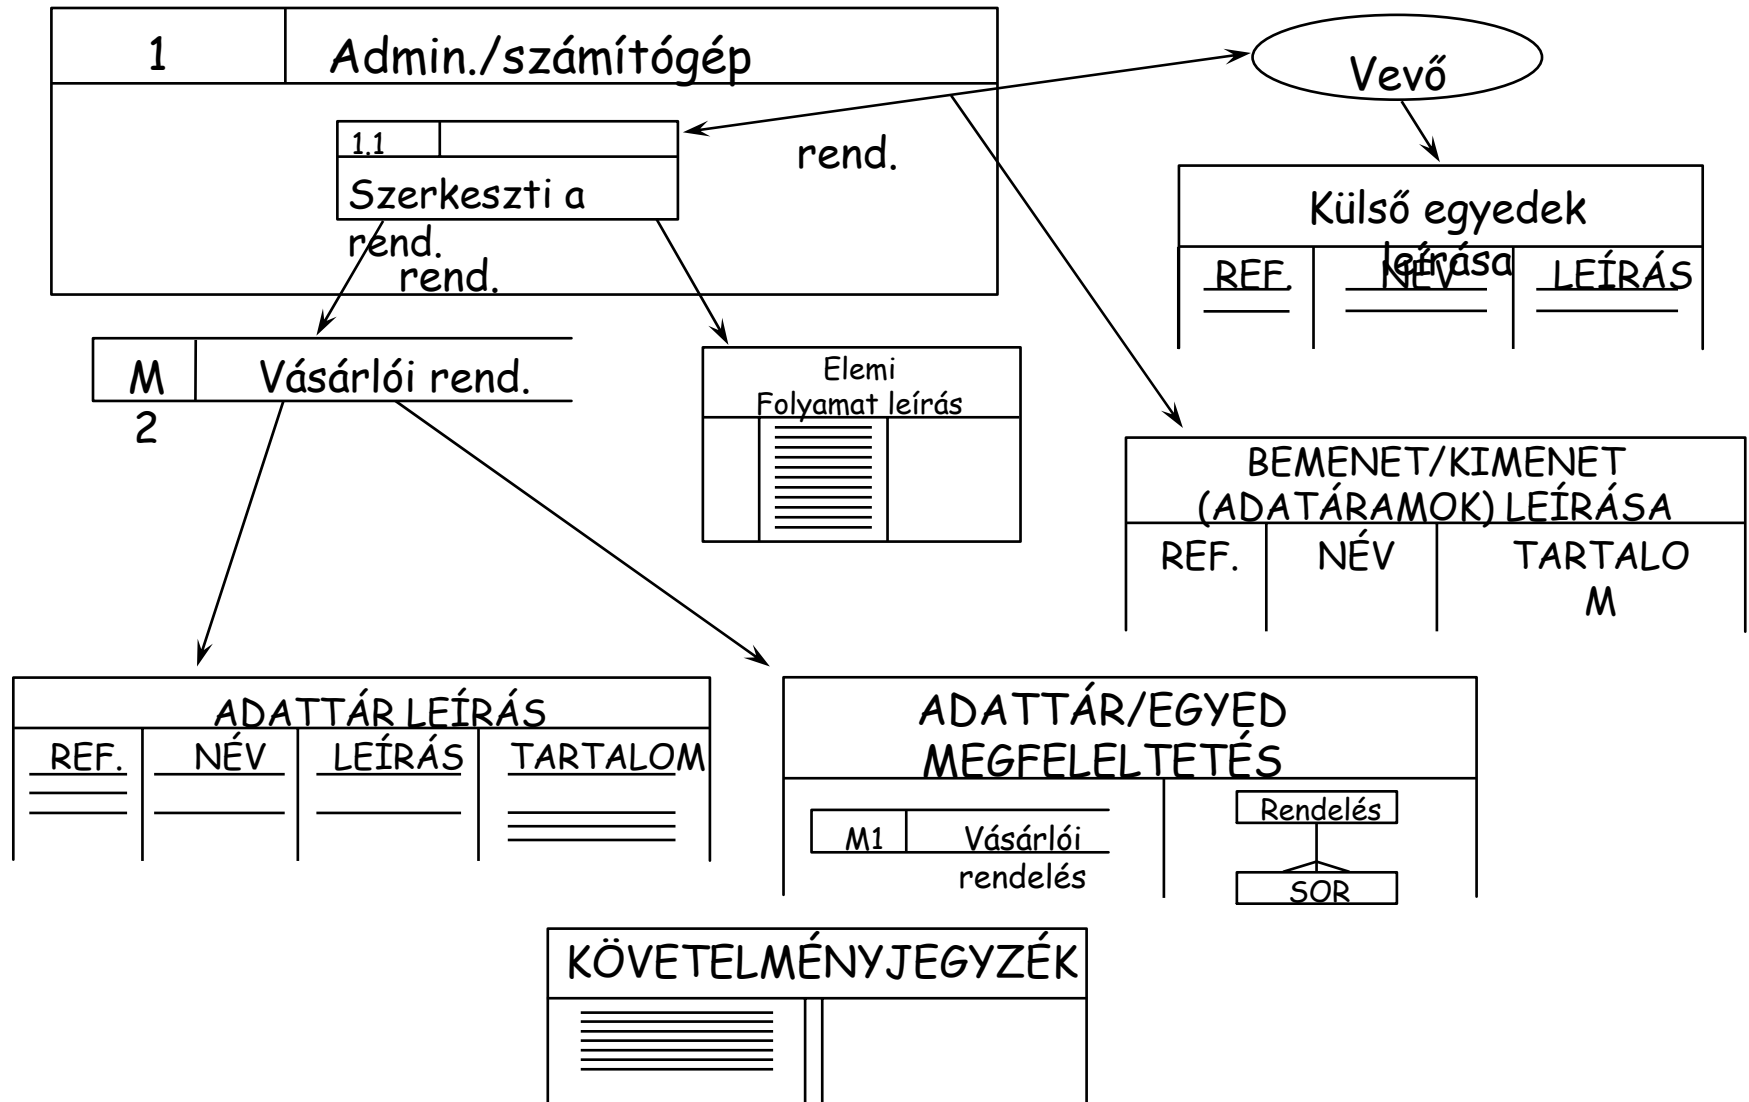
1 Admin./számítógép

1.1

Szerkeszti a rend.

rend.

rend.

Vevő

Külső egyedek leírása

| REF. | NÉV | LEÍRÁS |
|---|---|---|

M 2 Vásárlói rend.

Elemi Folyamat leírás

BEMENET/KIMENET (ADATÁRAMOK) LEÍRÁSA

| REF. | NÉV | TARTALOM |
|---|---|---|

ADATTÁR LEÍRÁS

| REF. | NÉV | LEÍRÁS | TARTALOM |
|---|---|---|---|

ADATTÁR/EGYED MEGFELELTETÉS

M1 Vásárlói rendelés

Rendelés

SOR

KÖVETELMÉNYJEGYZÉK